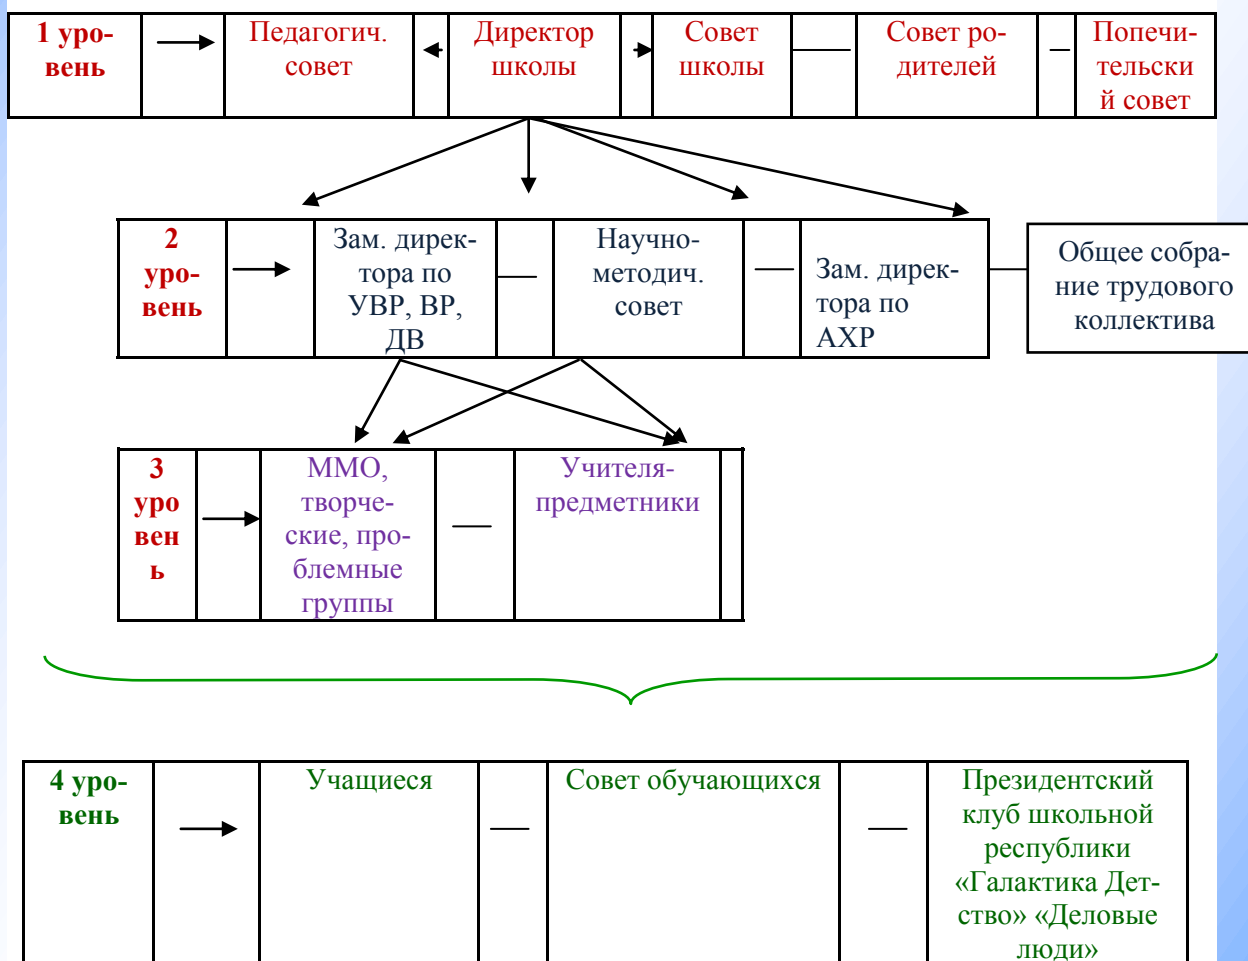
| 1 уровень | → | Педагогич. совет | ← | Директор школы | → | Совет школы | — | Совет родителей | — | Попечительский совет |
|---|---|---|---|---|---|---|---|---|---|---|

| 2 уровень | → | Зам. директора по УВР, ВР, ДВ | — | Научно-методич. совет | — | Зам. директора по АХР |
|---|---|---|---|---|---|---|

Общее собрание трудового коллектива

| 3 уровень | → | ММО, творческие, проблемные группы | — | Учителя-предметники | |
|---|---|---|---|---|---|

| 4 уровень | → | Учащиеся | — | Совет обучающихся | — | Президентский клуб школьной республики «Галактика Детство» «Деловые люди» |
|---|---|---|---|---|---|---|